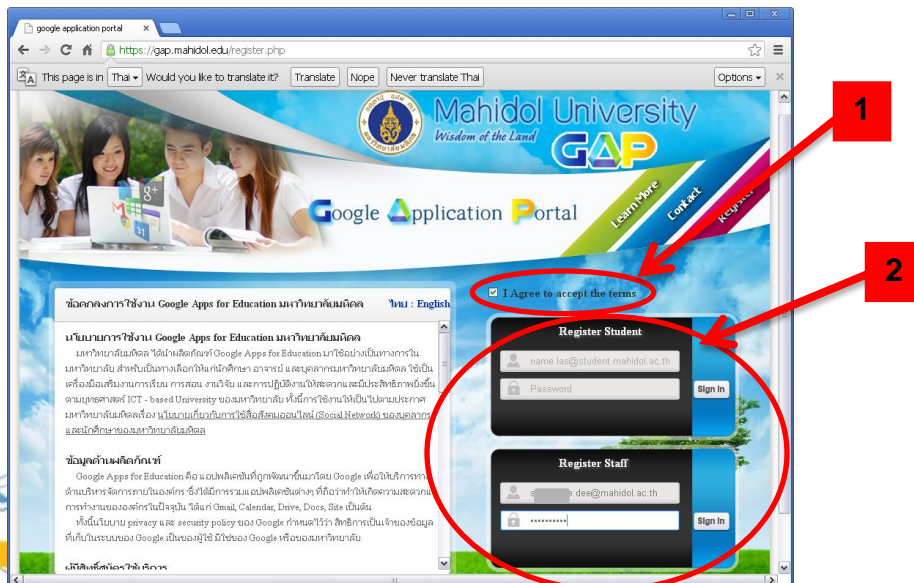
google application portal

https://gap.mahidol.edu/register.php

This page is in Thai Would you like to translate it? Translate Nope Never translate Thai Options

Mahidol University
Wisdom of the Land
GAP

Google Application Portal

Learn More
Contact
Register

1

2

ข้อตกลงการใช้งาน Google Apps for Education มหาวิทยาลัยมหิดล ไทย : English

นโยบายการใช้งาน Google Apps for Education มหาวิทยาลัยมหิดล

มหาวิทยาลัยมหิดล ได้นำผลิตภัณฑ์ Google Apps for Education มาใช้อย่างเป็นทางการใน มหาวิทยาลัย สำหรับเป็นทางเลือกให้แก่นักศึกษา อาจารย์ และบุคลากรมหาวิทยาลัยมหิดล ใช้เป็น เครื่องมือเสริมงานการเรียน การสอน งานวิจัย และการปฏิบัติงานให้สะดวกและมีประสิทธิภาพยิ่งขึ้น ตามยุทธศาสตร์ ICT - based University ของมหาวิทยาลัย ทั้งนี้การใช้งานให้เป็นไปตามประกาศ มหาวิทยาลัยมหิดลเรื่อง นโยบายเกี่ยวกับการใช้สื่อสังคมออนไลน์ (Social Network) ของบุคลากร และนักศึกษาของมหาวิทยาลัยมหิดล

ข้อมูลด้านผลิตภัณฑ์

Google Apps for Education คือ แอปพลิเคชันที่ถูกพัฒนาขึ้นมาโดย Google เพื่อให้บริการทาง ด้านบริหาร จัดการภายในองค์กร ซึ่งได้มีการรวมแอปพลิเคชันต่างๆ ที่ถือว่าทำให้เกิดความสะดวกแ การทำงานขององค์กรในปัจจุบัน ได้แก่ Gmail, Calendar, Drive, Docs, Site เป็นต้น

ทั้งนี้นโยบาย privacy และ security policy ของ Google กำหนดไว้ว่า สิทธิการเป็นเจ้าของข้อมูล ที่เก็บในระบบของ Google เป็นของผู้ใช้ มิใช่ของ Google หรือของมหาวิทยาลัย

ผู้มีสิทธิ์สมัครใช้บริการ

I Agree to accept the terms

Register Student
name.las@student.mahidol.ac.th
Password
Sign In

Register Staff
s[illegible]e.dee@mahidol.ac.th
••••••••••
Sign In